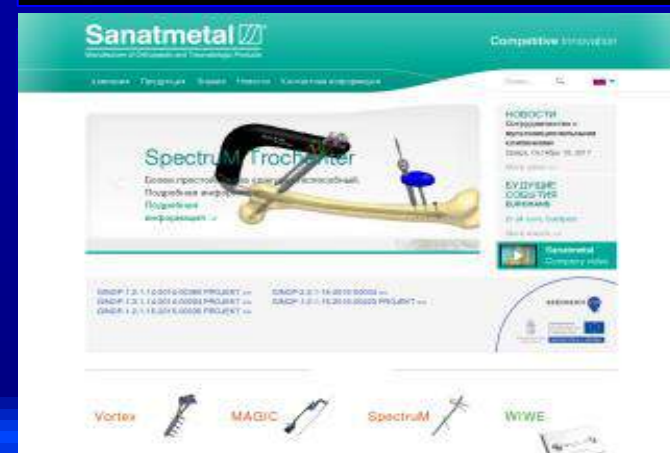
Sanatmetal

Manufacturer of Orthopaedic and Traumatology Products

Competitive Innovation

Главная Продукция Знания Новости Контактная информация

НОВОСТИ

Сотрудничество с мультидисциплинарным клиниками

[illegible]

БУДУЩИЕ СОБЫТИЯ

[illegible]

SpectruM Trochanter

Более простой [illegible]

Подробная информация

Подробная информация

Sanatmetal Company video

GINOP-1.2.1-14-2014-00398 PROJEKT

GINOP-1.2.1-14-2014-00593 PROJEKT

GINOP-1.2.1-15-2015-00036 PROJEKT

GINOP-2.2.1-15-2016-00024

GINOP-1.2.1-15-2016-00025 PROJEKT

Vortex

MAGIC

SpectruM

WIWE